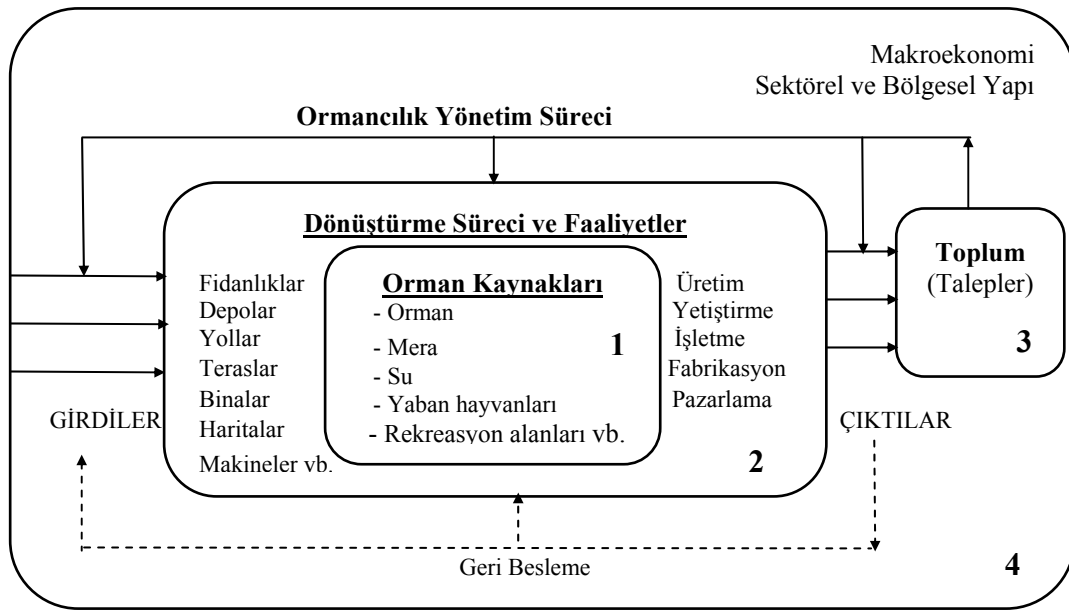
Makroekonomi
Sektörel ve Bölgesel Yapı

Ormancılık Yönetim Süreci

Dönüştürme Süreci ve Faaliyetler

Fidanlıklar
Depolar
Yollar
Teraslar
Binalar
Haritalar
Makineler vb.

Orman Kaynakları
- Orman
- Mera
- Su
- Yaban hayvanları
- Rekreasyon alanları vb.

1

Üretim
Yetiştirme
İşletme
Fabrikasyon
Pazarlama

2

Toplum
(Talepler)

3

GİRDİLER

ÇIKTILAR

Geri Besleme

4